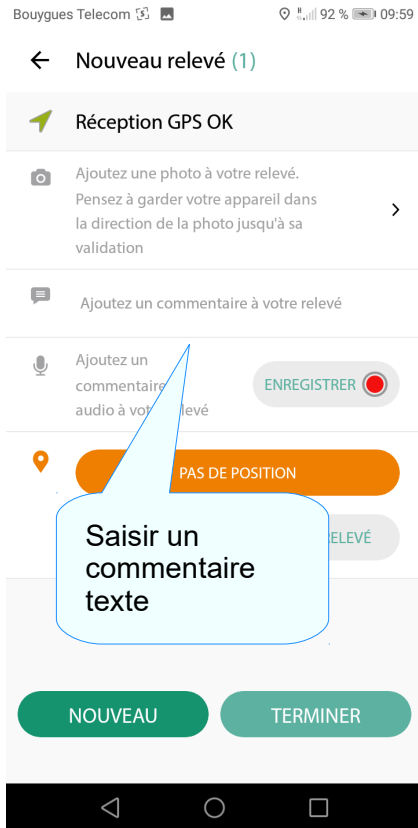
Bouygues Telecom 92 % 09:59

Nouveau relevé (1)

Réception GPS OK

Ajoutez une photo à votre relevé. Pensez à garder votre appareil dans la direction de la photo jusqu'à sa validation

Ajoutez un commentaire à votre relevé

Ajoutez un commentaire audio à votre relevé

ENREGISTRER

PAS DE POSITION

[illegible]RELEVÉ

Saisir un commentaire texte

NOUVEAU

TERMINER